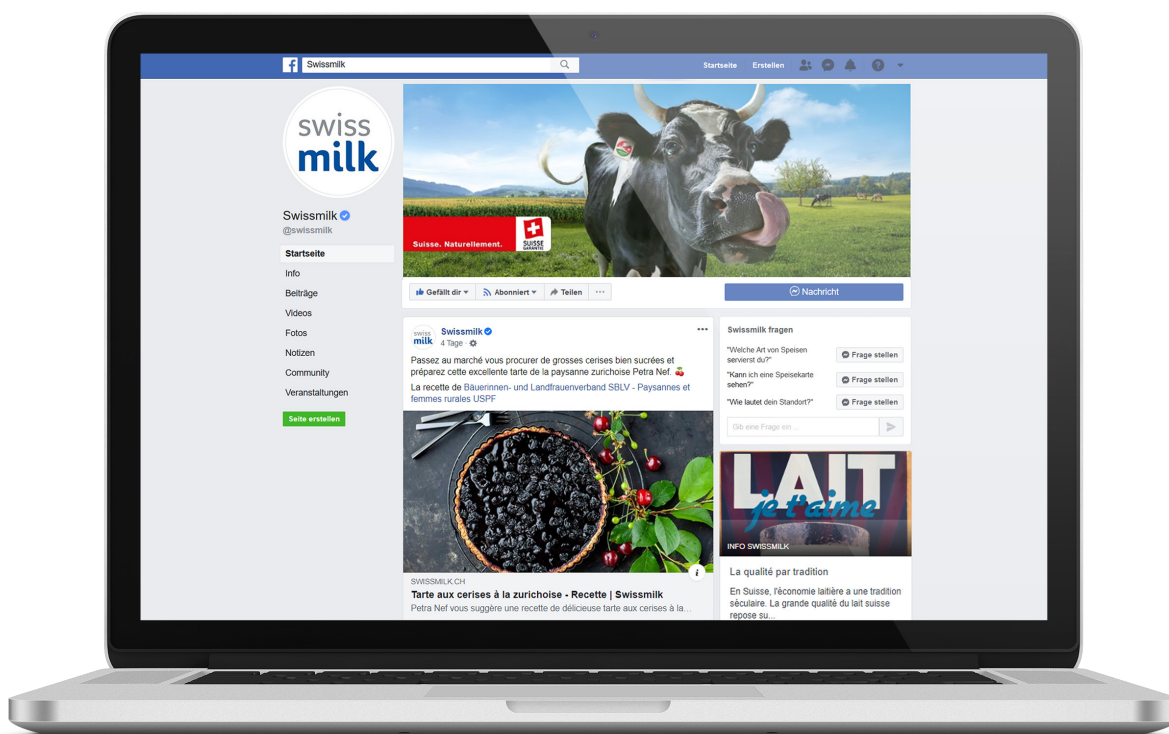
Swissmilk

Startseite Erstellen

swiss milk

Swissmilk
@swissmilk

Startseite
Info
Beiträge
Videos
Fotos
Notizen
Community
Veranstaltungen

Seite erstellen

Suisse. Naturellement.

SUISSE GARANTIE

Gefällt dir Abonniert Teilen ···

Nachricht

swiss milk

Swissmilk
4 Tage

Passez au marché vous procurer de grosses cerises bien sucrées et préparez cette excellente tarte de la paysanne zurichoise Petra Nef. 🍒

La recette de Bäuerinnen- und Landfrauenverband SBLV - Paysannes et femmes rurales USPF

SWISSMILK.CH
Tarte aux cerises à la zurichoise - Recette | Swissmilk
Petra Nef vous suggère une recette de délicieuse tarte aux cerises à la...

Swissmilk fragen

"Welche Art von Speisen serviert du?" Frage stellen
"Kann ich eine Speisekarte sehen?" Frage stellen
"Wie lautet dein Standort?" Frage stellen

Gib eine Frage ein ...

LAIT je t'aime

INFO SWISSMILK

La qualité par tradition

En Suisse, l'économie laitière a une tradition séculaire. La grande qualité du lait suisse repose su...